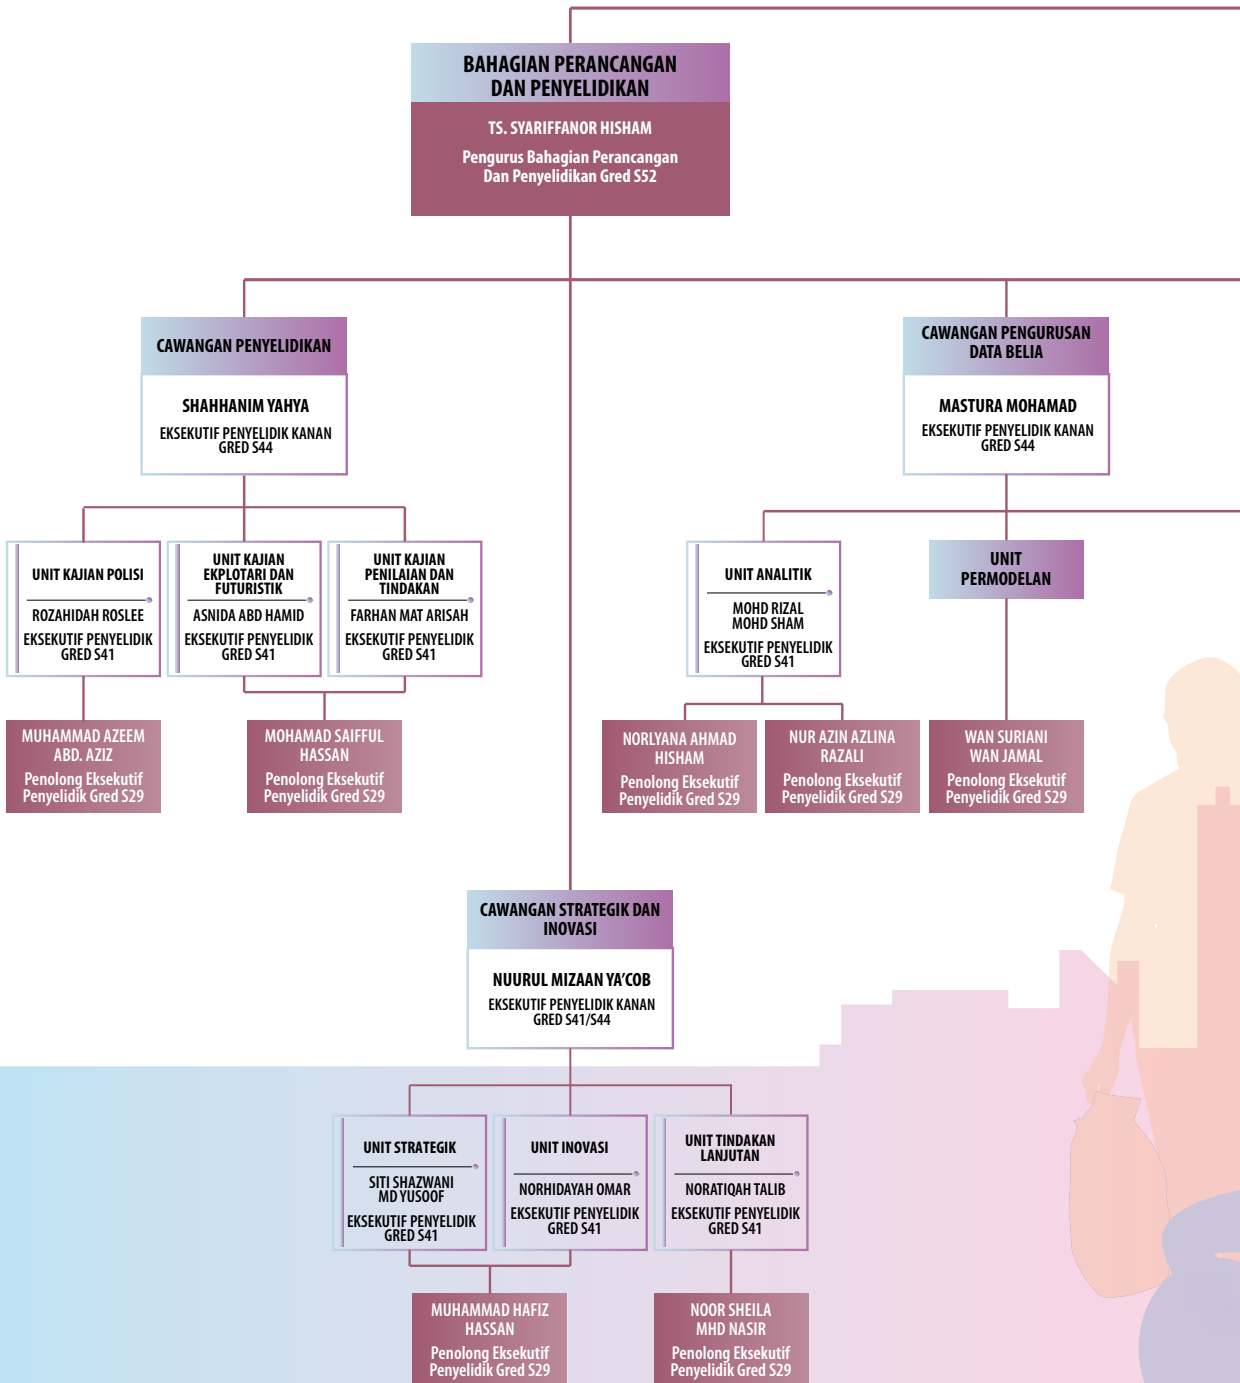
BAHAGIAN PERANCANGAN DAN PENYELIDIKAN

TS. SYARIFFANOR HISHAM

Pengurus Bahagian Perancangan Dan Penyelidikan Gred S52

CAWANGAN PENYELIDIKAN

SHAHHANIM YAHYA

EKSEKUTIF PENYELIDIK KANAN GRED S44

UNIT KAJIAN POLISI

ROZAHIDAH ROSLEE

EKSEKUTIF PENYELIDIK GRED S41

UNIT KAJIAN EKPLOTARI DAN FUTURISTIK

ASNIDA ABD HAMID

EKSEKUTIF PENYELIDIK GRED S41

UNIT KAJIAN PENILAIAN DAN TINDAKAN

FARHAN MAT ARISAH

EKSEKUTIF PENYELIDIK GRED S41

MUHAMMAD AZEEM ABD. AZIZ

Penolong Eksekutif Penyelidik Gred S29

MOHAMAD SAIFFUL HASSAN

Penolong Eksekutif Penyelidik Gred S29

CAWANGAN PENGURUSAN DATA BELIA

MASTURA MOHAMAD

EKSEKUTIF PENYELIDIK KANAN GRED S44

UNIT ANALITIK

MOHD RIZAL MOHD SHAM

EKSEKUTIF PENYELIDIK GRED S41

UNIT PERMODELAN

NORLYANA AHMAD HISHAM

Penolong Eksekutif Penyelidik Gred S29

NUR AZIN AZLINA RAZALI

Penolong Eksekutif Penyelidik Gred S29

WAN SURIANI WAN JAMAL

Penolong Eksekutif Penyelidik Gred S29

CAWANGAN STRATEGIK DAN INOVASI

NUURUL MIZAAN YA'COB

EKSEKUTIF PENYELIDIK KANAN GRED S41/S44

UNIT STRATEGIK

SITI SHAZWANI MD YUSOOF

EKSEKUTIF PENYELIDIK GRED S41

UNIT INOVASI

NORHIDAYAH OMAR

EKSEKUTIF PENYELIDIK GRED S41

UNIT TINDAKAN LANJUTAN

NORATIQAH TALIB

EKSEKUTIF PENYELIDIK GRED S41

MUHAMMAD HAFIZ HASSAN

Penolong Eksekutif Penyelidik Gred S29

NOOR SHEILA MHD NASIR

Penolong Eksekutif Penyelidik Gred S29